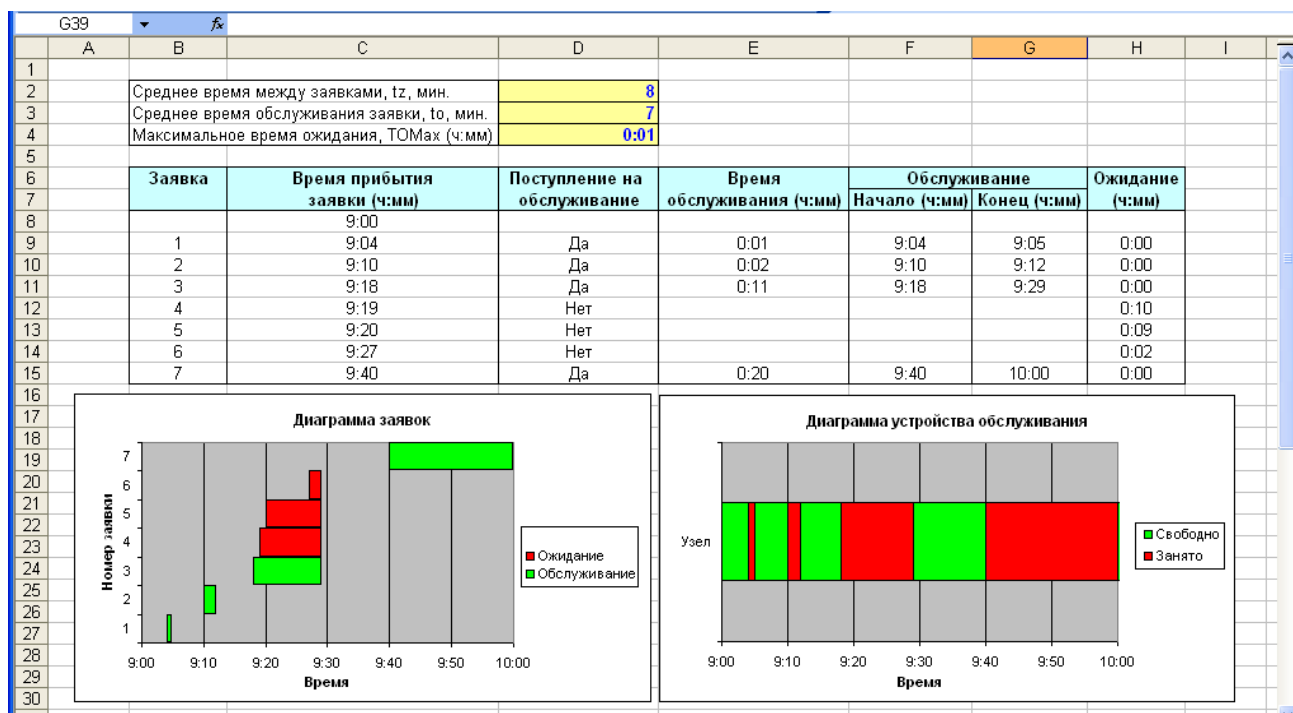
G39 $f_x$

| | A | B | C | D | E | F | G | H | I |
|---|---|---|---|---|---|---|---|---|---|
| 1 | | | | | | | | | |
| 2 | | Среднее время между заявками, tz, мин. | | 8 | | | | | |
| 3 | | Среднее время обслуживания заявки, to, мин. | | 7 | | | | | |
| 4 | | Максимальное время ожидания, TOMax (ч:мм) | | 0:01 | | | | | |
| 5 | | | | | | | | | |
| 6 | | Заявка | Время прибытия | Поступление на | Время | Обслуживание | | Ожидание | |
| 7 | | | заявки (ч:мм) | обслуживание | обслуживания (ч:мм) | Начало (ч:мм) | Конец (ч:мм) | (ч:мм) | |
| 8 | | | 9:00 | | | | | | |
| 9 | | 1 | 9:04 | Да | 0:01 | 9:04 | 9:05 | 0:00 | |
| 10 | | 2 | 9:10 | Да | 0:02 | 9:10 | 9:12 | 0:00 | |
| 11 | | 3 | 9:18 | Да | 0:11 | 9:18 | 9:29 | 0:00 | |
| 12 | | 4 | 9:19 | Нет | | | | 0:10 | |
| 13 | | 5 | 9:20 | Нет | | | | 0:09 | |
| 14 | | 6 | 9:27 | Нет | | | | 0:02 | |
| 15 | | 7 | 9:40 | Да | 0:20 | 9:40 | 10:00 | 0:00 | |

16 17 18 19 20 21 22 23 24 25 26 27 28 29 30

Диаграмма заявок

Номер заявки
7 6 5 4 3 2 1
9:00 9:10 9:20 9:30 9:40 9:50 10:00
Время
Ожидание
Обслуживание

Диаграмма устройства обслуживания

Узел
9:00 9:10 9:20 9:30 9:40 9:50 10:00
Время
Свободно
Занято